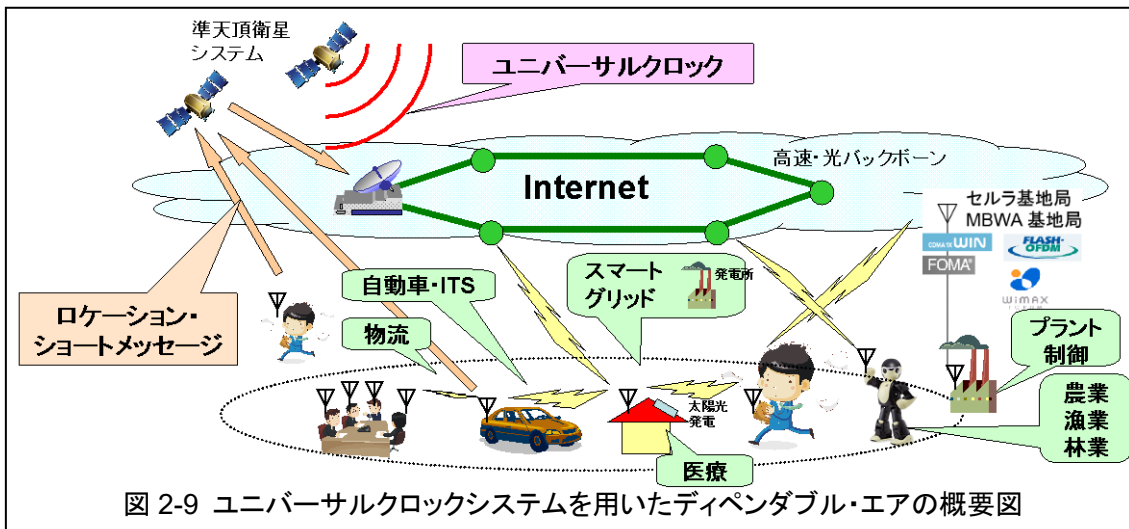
準天頂衛星
システム

ユニバーサルクロック

高速・光バックボーン

Internet

セルラ基地局
MBWA 基地局

WIN
FOMA
FLASH-OFDM
WiMAX

自動車・ITS

スマート
グリッド

発電所

ロケーション・
ショートメッセージ

物流

プラント
制御

農業
漁業
林業

太陽光
発電

医療

図 2-9 ユニバーサルクロックシステムを用いたディペンダブル・エアの概要図